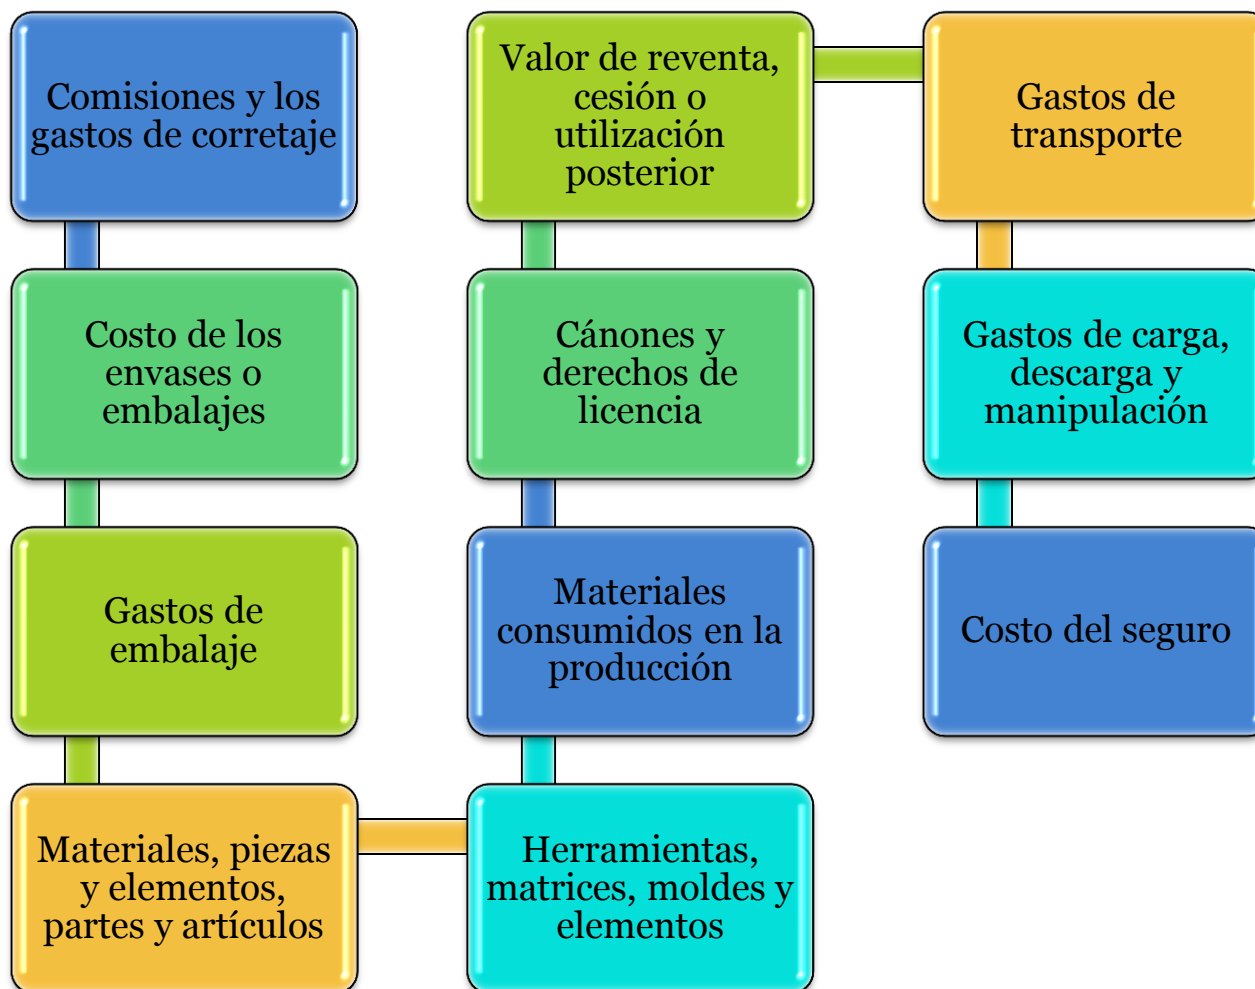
Comisiones y los gastos de corretaje

Costo de los envases o embalajes

Gastos de embalaje

Materiales, piezas y elementos, partes y artículos

Herramientas, matrices, moldes y elementos

Materiales consumidos en la producción

Cánones y derechos de licencia

Valor de reventa, cesión o utilización posterior

Gastos de transporte

Gastos de carga, descarga y manipulación

Costo del seguro